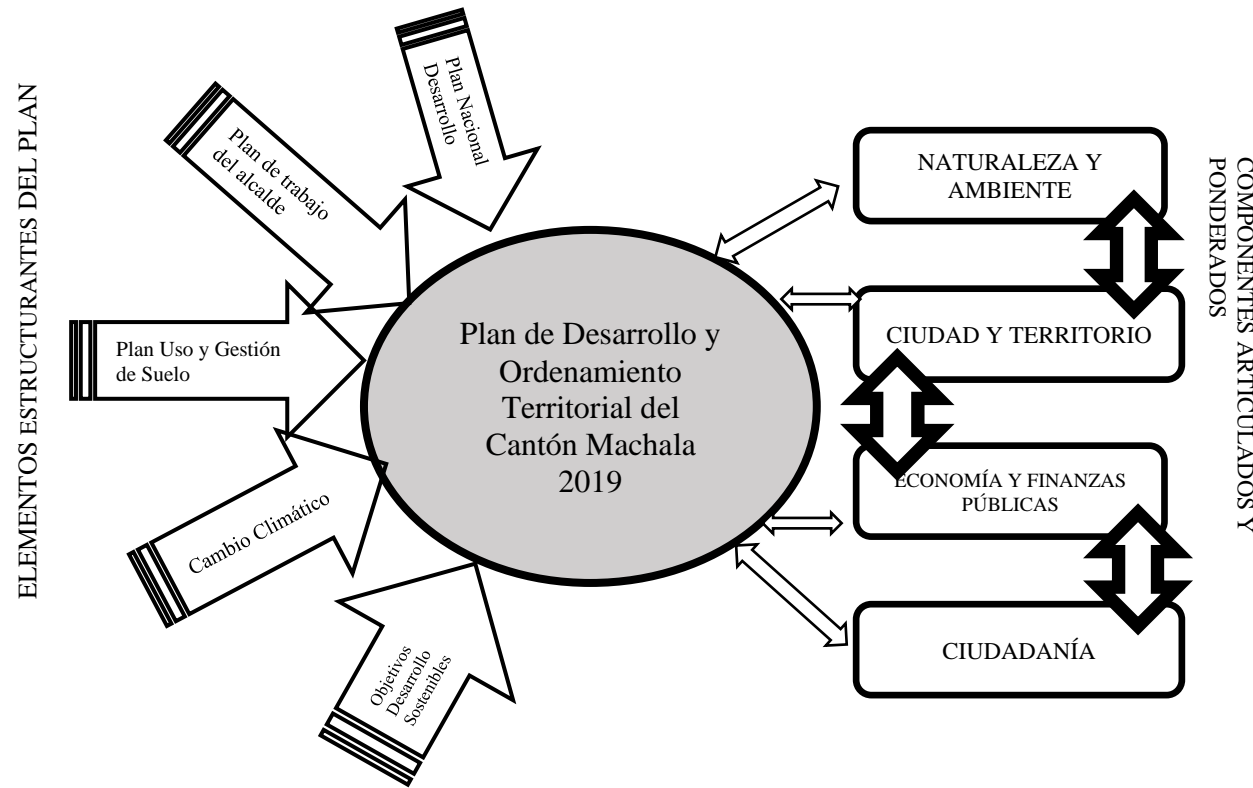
ELEMENTOS ESTRUCTURANTES DEL PLAN

Plan Nacional Desarrollo

Plan de trabajo del alcalde

Plan Uso y Gestión de Suelo

Cambio Climático

Objetivos Desarrollo Sostenibles

Plan de Desarrollo y Ordenamiento Territorial del Cantón Machala 2019

NATURALEZA Y AMBIENTE

CIUDAD Y TERRITORIO

ECONOMÍA Y FINANZAS PÚBLICAS

CIUDADANÍA

COMPONENTES ARTICULADOS Y PONDERADOS